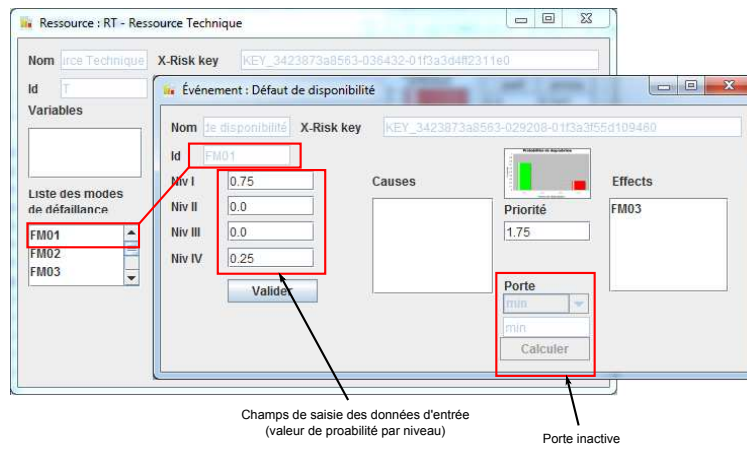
Ressource : RT - Ressource Technique

Nom rce Technique X-Risk key KEY_3423873a8563-036432-01f3a3d4f2311e0

Id T

Variables

Liste des modes de défaillance

FM01
FM02
FM03

Événement : Défaut de disponibilité

Nom te disponibilité X-Risk key KEY_3423873a8563-029208-01f3a3f55d109460

Id FM01

Niv I 0.75
Niv II 0.0
Niv III 0.0
Niv IV 0.25

Valider

Causes

Priorité
1.75

Effects
FM03

Porte
min
min
Calculer

Champs de saisie des données d'entrée (valeur de proabilité par niveau)

Porte inactive